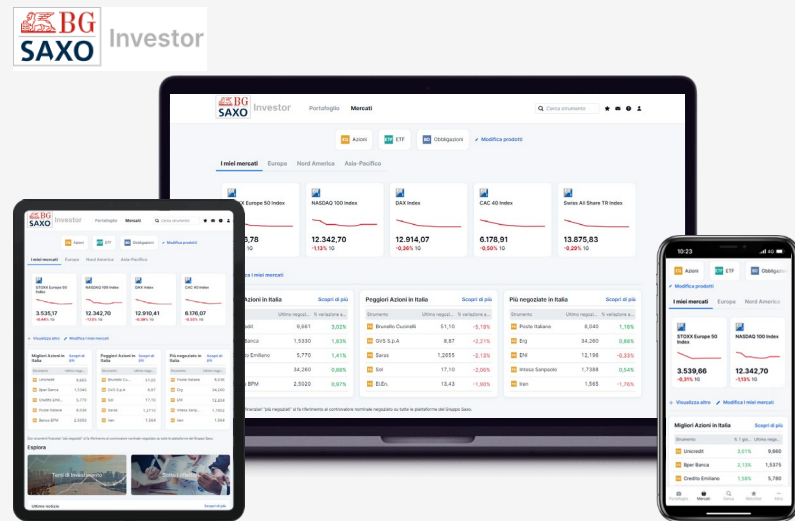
BG SAXO Investor

BG SAXO Investor Portafoglio Mercati Cerca strumento

Azioni ETF Obbligazioni Modifica prodotti

I miei mercati Europa Nord America Asia-Pacifico

| | | | | |
|---|---|---|---|---|
| STOXX Europe 50 Index | NASDAQ 100 Index | DAX Index | CAC 40 Index | Swiss All Share TR Index |
| 3.535,78 | 12.342,70 | 12.914,07 | 6.178,91 | 13.875,83 |
| | -1,13% 1G | -0,36% 1G | -0,00% 1G | -0,29% 1G |

Modifica i miei mercati

Migliori Azioni in Italia Scopri di più

| Strumento | Ultimo negoziato | % variazione |
|---|---|---|
| Unicredit | 9,661 | 3,02% |
| Bper Banca | 1,5330 | 1,83% |
| Credito Emiliano | 5,770 | 1,41% |
| | 34,260 | 0,88% |
| Banca BPM | 2,5020 | 0,97% |

Peggiori Azioni in Italia Scopri di più

| Strumento | Ultimo negoziato | % variazione |
|---|---|---|
| Brunello Cucinelli | 51,10 | -3,18% |
| GVS S.p.A | 8,87 | -2,21% |
| Saras | 1,2655 | -2,13% |
| Sol | 17,10 | -2,00% |
| El.En. | 13,43 | -1,90% |

Più negoziate in Italia Scopri di più

| Strumento | Ultimo negoziato | % variazione |
|---|---|---|
| Poste Italiane | 8,040 | 1,16% |
| Eni | 34,260 | 0,88% |
| ENI | 12,196 | -0,33% |
| Intesa Sanpaolo | 1,7388 | 0,54% |
| Iren | 1,565 | -1,76% |

Gli strumenti finanziari "più negoziati" si fa riferimento al controvalore nominale negoziato su tutte le piattaforme del Gruppo Saxo.

BG SAXO Investor Portafoglio Mercati Cerca strumento

Azioni ETF Obbligazioni Modifica prodotti

I miei mercati Europa Nord America Asia-Pacifico

STOXX Europe 50 Index 3.535,17 -0,45% 1G
NASDAQ 100 Index 12.342,70 -1,13% 1G
DAX Index 12.910,41 -0,38% 1G
CAC 40 Index 6.176,07

Visualizza altro Modifica i miei mercati

Migliori Azioni in Italia Scopri di più
Peggiori Azioni in Italia Scopri di più
Più negoziate in Italia Scopri di più

Esplora

Temi di investimento

Ultime notizie Scopri di più

10:23

Azioni ETF Obbligazioni

Modifica prodotti

I miei mercati Europa Nord America

STOXX Europe 50 Index 3.539,66 -0,31% 1G
NASDAQ 100 Index 12.342,70 -1,13% 1G

Visualizza altro Modifica i miei mercati

Migliori Azioni in Italia Scopri di più

| Strumento | % 1 gio... | Ultimo negoziato |
|---|---|---|
| Unicredit | 3,01% | 9,660 |
| Bper Banca | 2,15% | 1,5375 |
| Credito Emiliano | 1,58% | 5,780 |

Portafoglio Mercati Cerca Notizie Altro